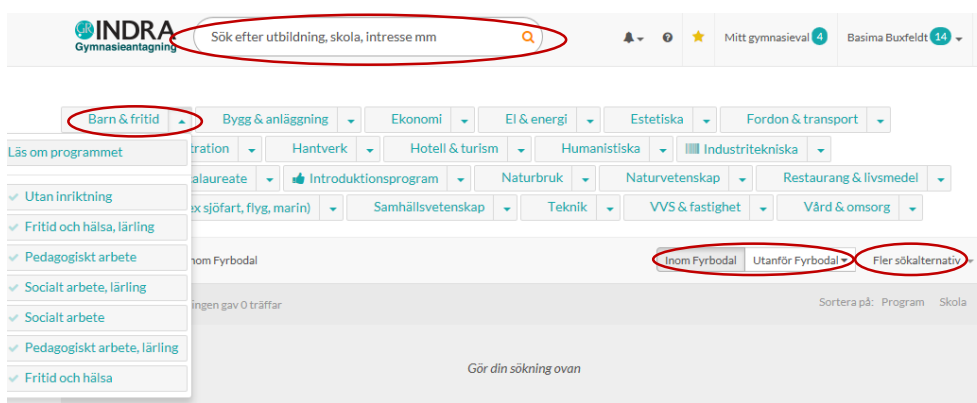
INDRA
Gymnasieantagning

Sök efter utbildning, skola, intresse mm

Mitt gymnasieval 4
Basima Buxfeldt 14

Barn & fritid
Bygg & anläggning
Ekonomi
El & energi
Estetiska
Fordon & transport
Läs om programmet
tration
Hantverk
Hotell & turism
Humanistiska
Industritekniska
Utan inriktning
calaureate
Introduktionsprogram
Naturbruk
Naturvetenskap
Restaurang & livsmedel
Fritid och hälsa, lärling
ex sjöfart, flyg, marin)
Samhällsvetenskap
Teknik
VVS & fastighet
Vård & omsorg
Pedagogiskt arbete
Socialt arbete, lärling
nom Fyrbodal
Inom Fyrbodal
Utanför Fyrbodal
Fler sökalternativ
Socialt arbete
ingen gav 0 träffar
Sortera på: Program Skola
Pedagogiskt arbete, lärling
Fritid och hälsa
Gör din sökning ovan